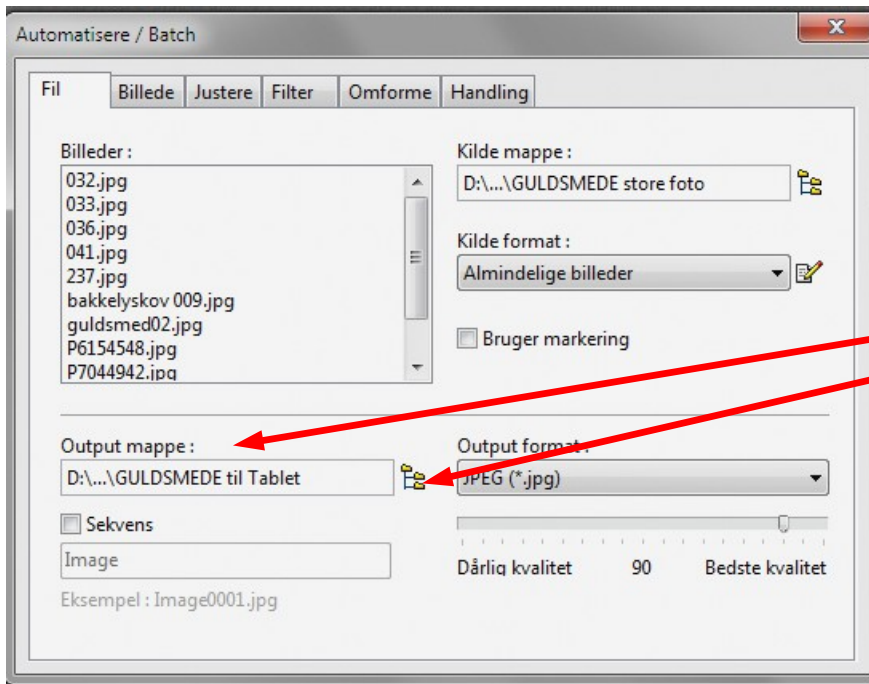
Automatisere / Batch

X

Fil | Billede | Justere | Filter | Omforme | Handling

Billeder :

032.jpg
033.jpg
036.jpg
041.jpg
237.jpg
bakkelyskov 009.jpg
guldsmed02.jpg
P6154548.jpg
P7044942.jpg

Kilde mappe :

D:\...\GULDSMEDE store foto

Kilde format :

Almindelige billeder

Bruger markering

Output mappe :

D:\...\GULDSMEDE til Tablet

Sekvens

Image

Eksempel : Image0001.jpg

Output format :

JPEG (*.jpg)

Dårlig kvalitet 90 Bedste kvalitet